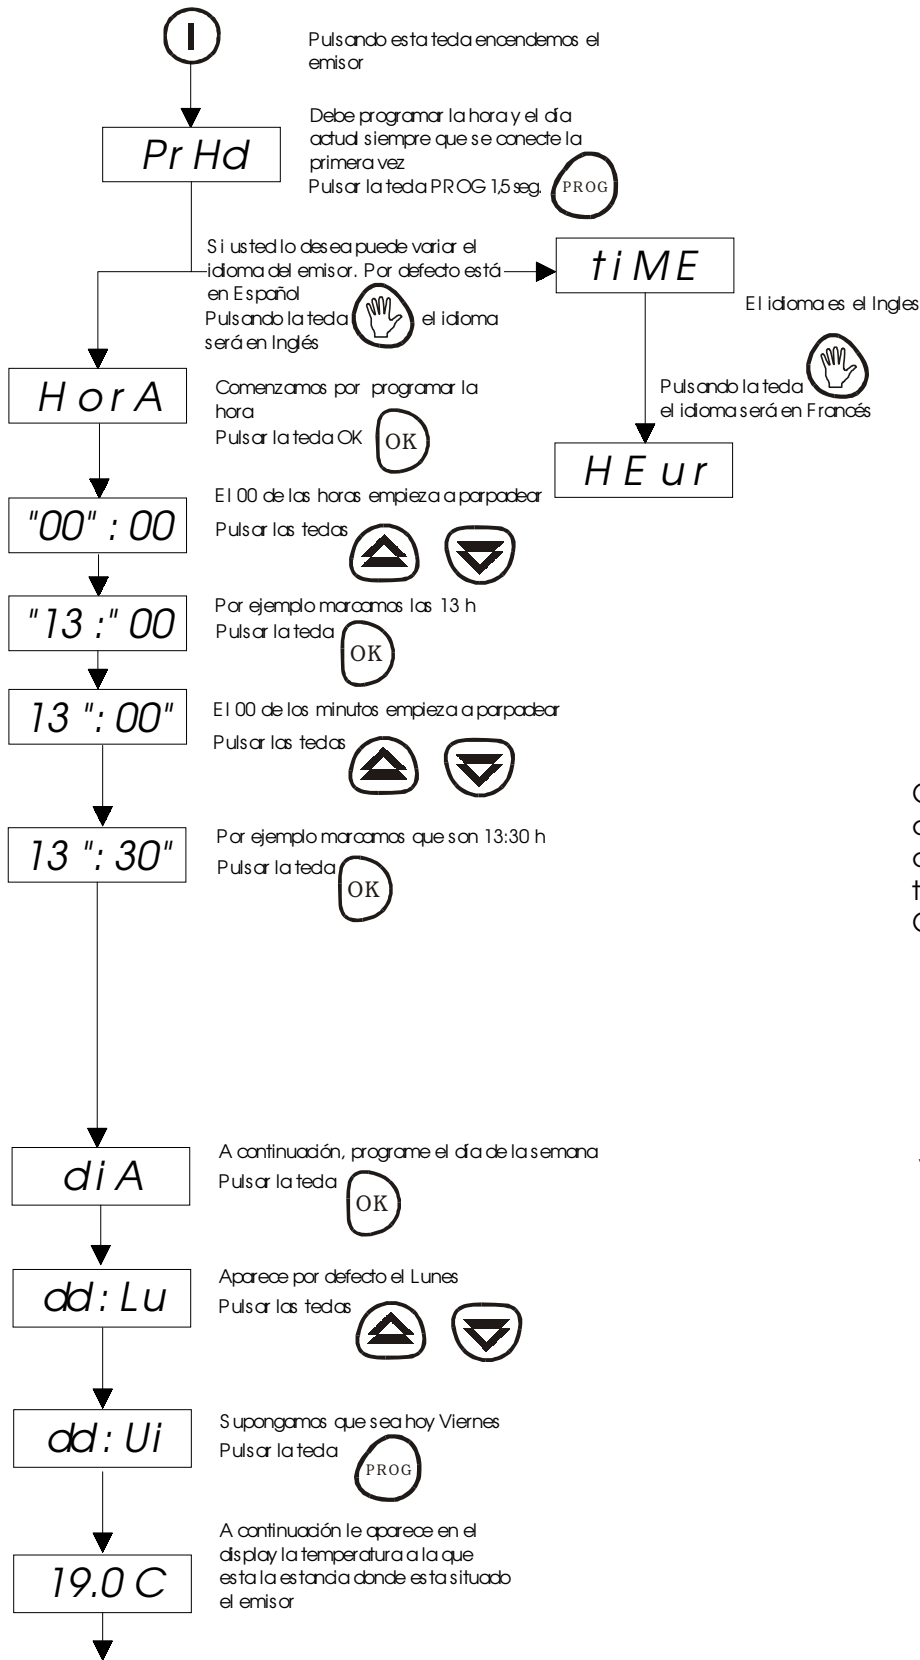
I

Pulsando esta tecla encendemos el emisor

Pr Hd

Debe programar la hora y el día actual siempre que se conecte la primera vez
Pulsar la tecla PROG 1,5 seg. PROG

Si usted lo desea puede variar el idioma del emisor. Por defecto está en Español
Pulsando la tecla el idioma será en Inglés

tiME

El idioma es el Ingles

Pulsando la tecla el idioma será en Francés

HEur

HorA

Comenzamos por programar la hora
Pulsar la tecla OK OK

"00" : 00

El 00 de las horas empieza a parpadear
Pulsar las teclas

"13 :" 00

Por ejemplo marcamos las 13 h
Pulsar la tecla OK

13 ": 00"

El 00 de los minutos empieza a parpadear
Pulsar las teclas

13 ": 30"

Por ejemplo marcamos que son 13:30 h
Pulsar la tecla OK

C
c
c
t
C

diA

A continuación, programe el día de la semana
Pulsar la tecla OK

dd: Lu

Aparece por defecto el Lunes
Pulsar las teclas

dd: Ui

Supongamos que sea hoy Viernes
Pulsar la tecla PROG

19.0 C

A continuación le aparece en el display la temperatura a la que esta la estancia donde esta situado el emisor